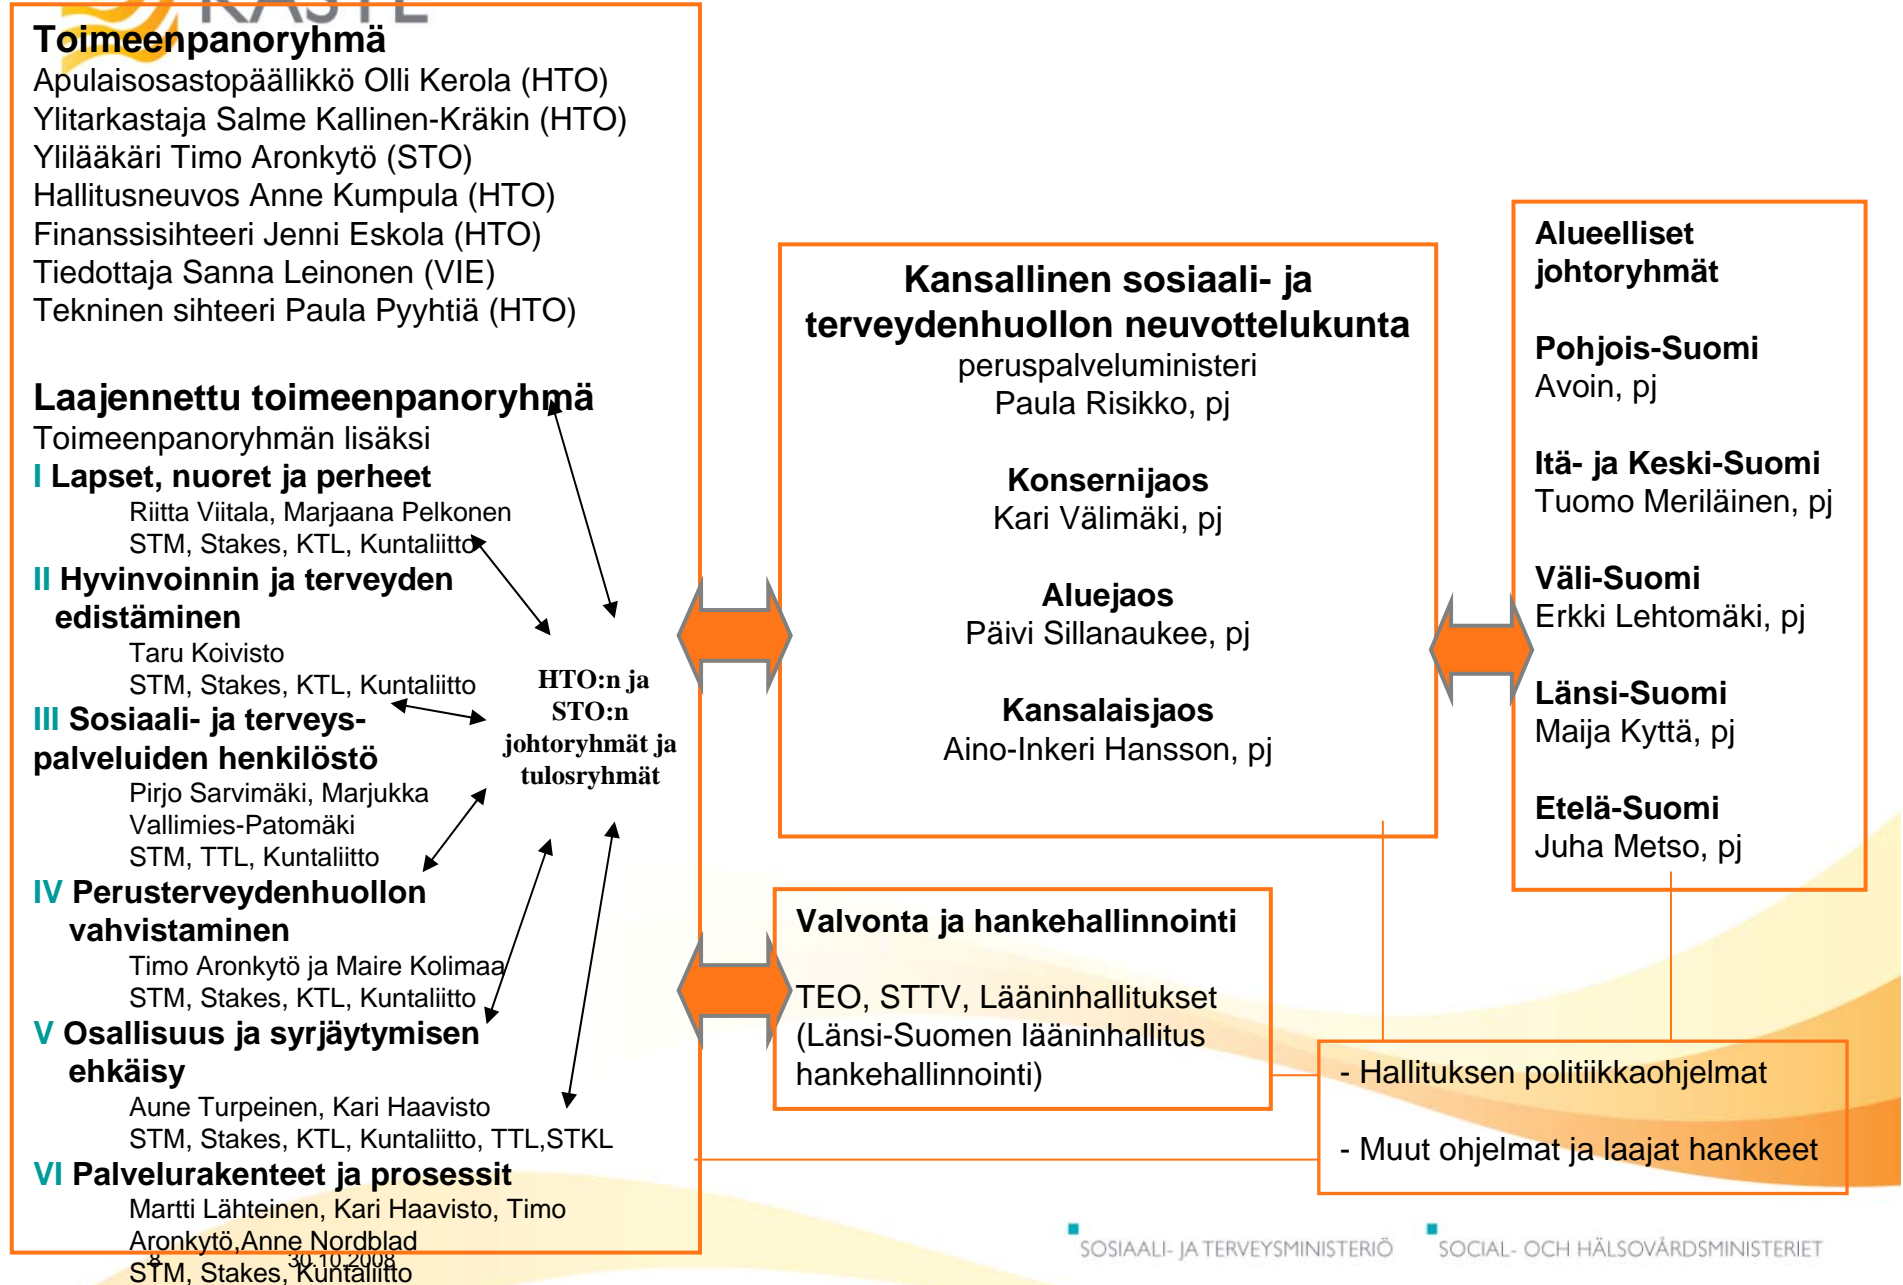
Toimeenpanoryhmä
Apulaisosastopäällikkö Olli Kerola (HTO)
Ylitarkastaja Salme Kallinen-Kräkin (HTO)
Ylilääkäri Timo Aronkytö (STO)
Hallitusneuvos Anne Kumpula (HTO)
Finanssisihteeri Jenni Eskola (HTO)
Tiedottaja Sanna Leinonen (VIE)
Tekninen sihteeri Paula Pyyhtiä (HTO)

Laajennettu toimeenpanoryhmä
Toimeenpanoryhmän lisäksi
I Lapset, nuoret ja perheet
Riitta Viitala, Marjaana Pelkonen
STM, Stakes, KTL, Kuntaliitto
II Hyvinvoinnin ja terveyden edistäminen
Taru Koivisto
STM, Stakes, KTL, Kuntaliitto
III Sosiaali- ja terveyspalveluiden henkilöstö
Pirjo Sarvimäki, Marjukka Vallimies-Patomäki
STM, TTL, Kuntaliitto
IV Perusterveydenhuollon vahvistaminen
Timo Aronkytö ja Maire Kolimaa
STM, Stakes, KTL, Kuntaliitto
V Osallisuus ja syrjäytymisen ehkäisy
Aune Turpeinen, Kari Haavisto
STM, Stakes, KTL, Kuntaliitto, TTL,STKL
VI Palvelurakenteet ja prosessit
Martti Lähteinen, Kari Haavisto, Timo Aronkytö,Anne Nordblad
STM, Stakes, Kuntaliitto

HTO:n ja STO:n johtoryhmät ja tulosryhmät

Kansallinen sosiaali- ja terveydenhuollon neuvottelukunta
peruspalveluministeri
Paula Risikko, pj

Konsernijaos
Kari Välimäki, pj

Aluejaos
Päivi Sillanaukee, pj

Kansalaisjaos
Aino-Inkeri Hansson, pj

Alueelliset johtoryhmät

Pohjois-Suomi
Avoin, pj

Itä- ja Keski-Suomi
Tuomo Meriläinen, pj

Väli-Suomi
Erkki Lehtomäki, pj

Länsi-Suomi
Maija Kyttä, pj

Etelä-Suomi
Juha Metso, pj

Valvonta ja hankehallinnointi

TEO, STTV, Lääninhallitukset (Länsi-Suomen lääninhallitus hankehallinnointi)

- Hallituksen politiikkaohjelmat

- Muut ohjelmat ja laajat hankkeet

8 30.10.2008

SOSIAALI- JA TERVEYSMINISTERIÖ SOCIAL- OCH HÄLSOVÅRDSMINISTERIET